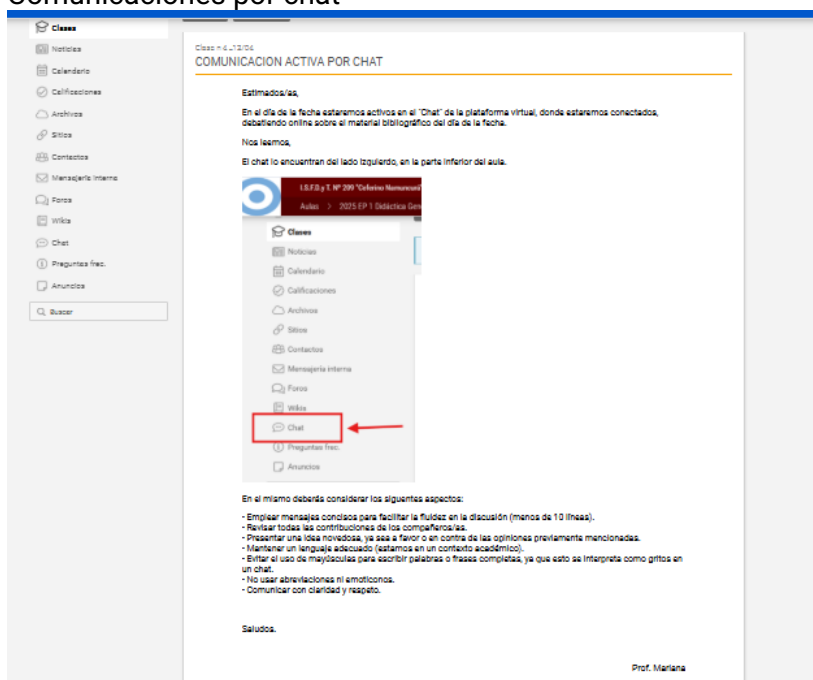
Comunicaciones por chat

Clases
Noticias
Calendario
Calificaciones
Archivos
Sitios
Contactos
Mensajería interna
Foros
Wikis
Chat
Preguntas frec.
Anuncios
Buscar

Clase n 4 - 13/04
COMUNICACION ACTIVA POR CHAT

Estimados/as,

En el día de la fecha estaremos activos en el "Chat" de la plataforma virtual, donde estaremos conectados, debatiendo online sobre el material bibliográfico del día de la fecha.

Nos leemos,

El chat lo encuentran del lado izquierdo, en la parte inferior del aula.

I.S.F.D.y T. Nº 299 "Ceferino Namuncurá"
Aulas > 2025 EP 1 Didáctica Gen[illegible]

Clases
Noticias
Calendario
Calificaciones
Archivos
Sitios
Contactos
Mensajería interna
Foros
Wikis
Chat
Preguntas frec.
Anuncios

En el mismo deberá considerar los siguientes aspectos:

- Emplear mensajes concisos para facilitar la fluidez en la discusión (menos de 10 líneas).
- Revisar todas las contribuciones de los compañeros/as.
- Presentar una idea novedosa, ya sea a favor o en contra de las opiniones previamente mencionadas.
- Mantener un lenguaje adecuado (estamos en un contexto académico).
- Evitar el uso de mayúsculas para escribir palabras o frases completas, ya que esto se interpreta como gritos en un chat.
- No usar abreviaciones ni emoticonos.
- Comunicar con claridad y respeto.

Saludos.

Prof. Mariana